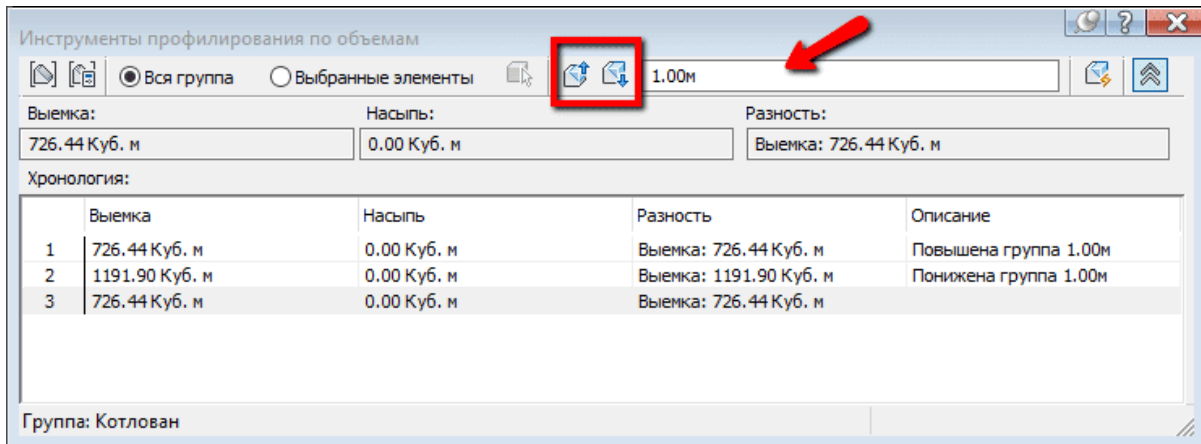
Инструменты профилирования по объемам

Вся группа Выбранные элементы 1.00м

Выемка:
726.44 Куб. м

Насыпь:
0.00 Куб. м

Разность:
Выемка: 726.44 Куб. м

Хронология:

| | Выемка | Насыпь | Разность | Описание |
|---|---|---|---|---|
| 1 | 726.44 Куб. м | 0.00 Куб. м | Выемка: 726.44 Куб. м | Повышена группа 1.00м |
| 2 | 1191.90 Куб. м | 0.00 Куб. м | Выемка: 1191.90 Куб. м | Понижена группа 1.00м |
| 3 | 726.44 Куб. м | 0.00 Куб. м | Выемка: 726.44 Куб. м | |

Группа: Котлован